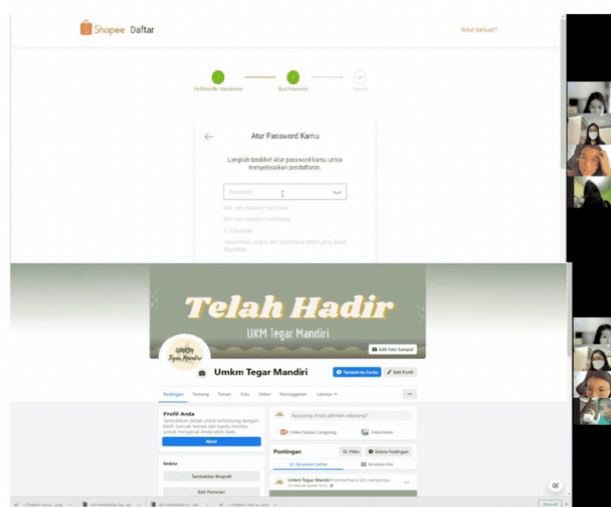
Shopee Daftar

Butuh bantuan?

Atur Password Kamu

Langkah terakhir! Atur password kamu untuk menyelesaikan pendaftaran.

Password

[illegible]

Telah Hadir

UKM Tegar Mandiri

Edit Foto Sampul

Umkm Tegar Mandiri

Tambahkan Cerita

Edit Profil

Postingan Tentang Teman Foto Video Pemeriksaan Lainnya

Profil Anda

Mulai

Intro

Tambahkan Biografi

Edit Perincian

Apa yang Anda pikirkan sekarang?

Video Siaran Langsung

Foto/Video

Postingan

Filter

Kelola Postingan

Tampilan Daftar

Tampilan Kisi

Umkm Tegar Mandiri